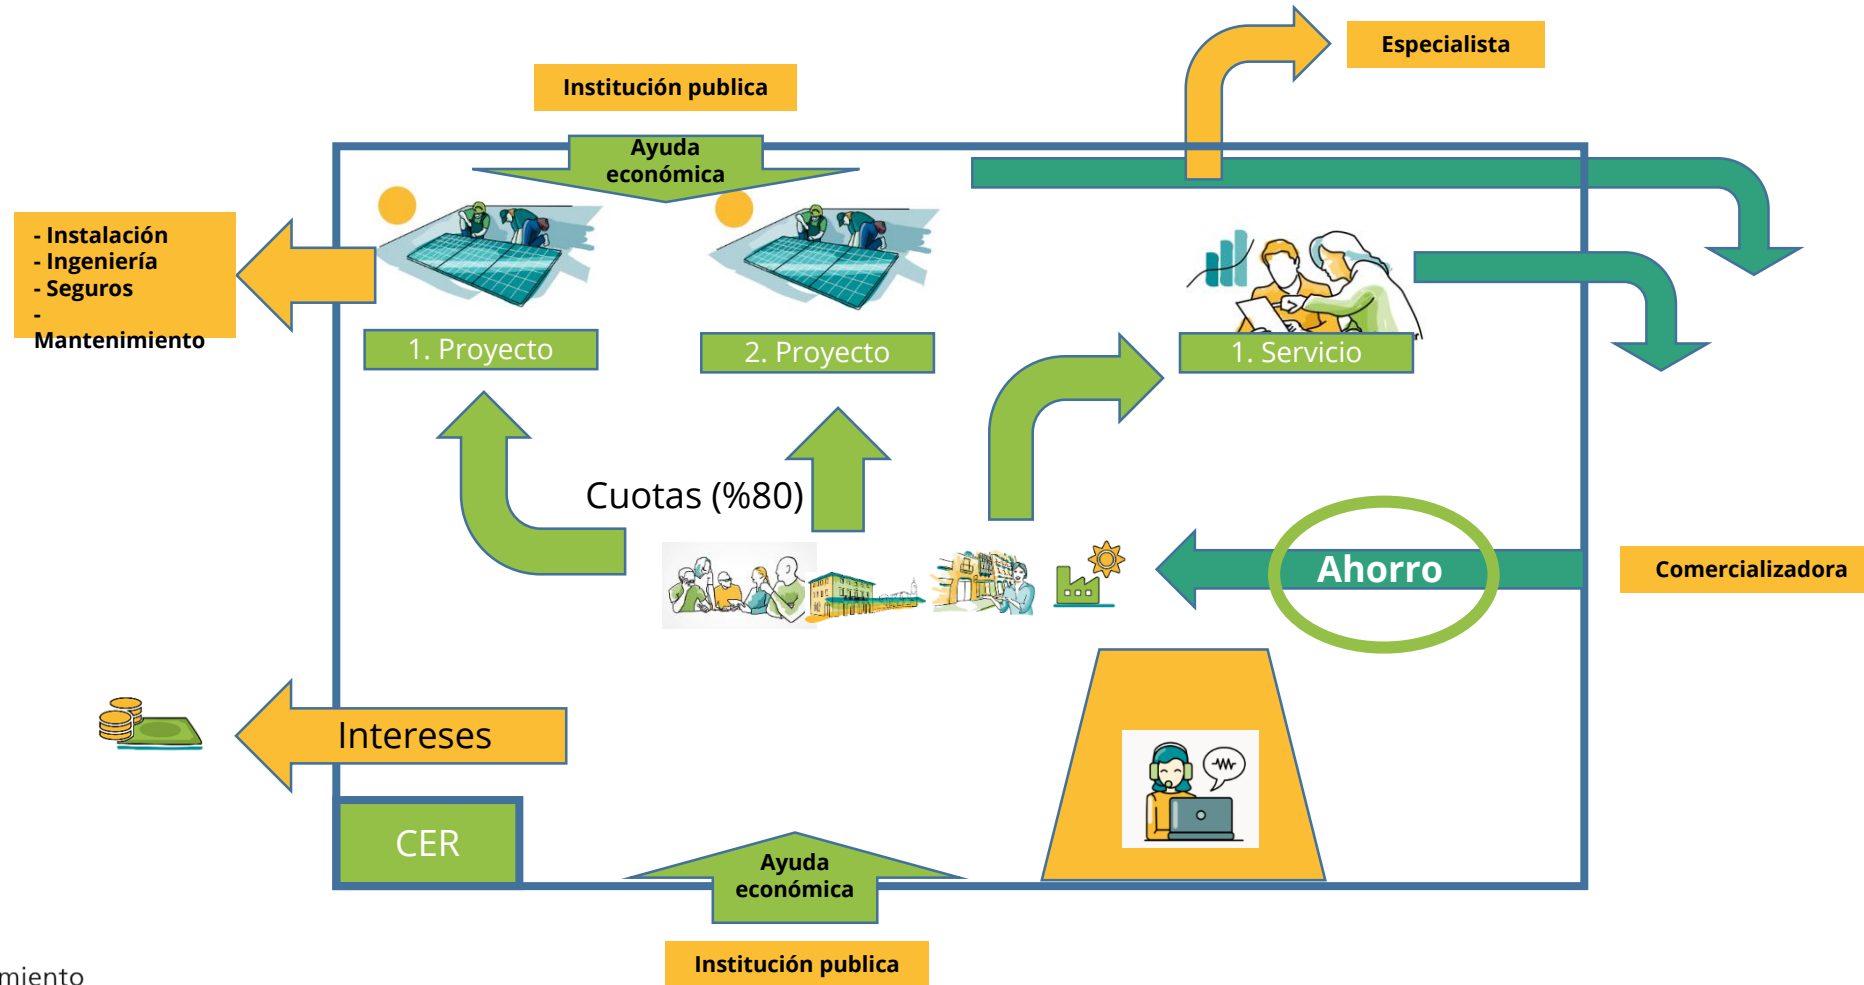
Institución publica

Especialista

Ayuda económica

- Instalación
- Ingeniería
- Seguros
- Mantenimiento

1. Proyecto

2. Proyecto

1. Servicio

Cuotas (%80)

Ahorro

Comercializadora

Intereses

CER

Ayuda económica

Institución publica

miento